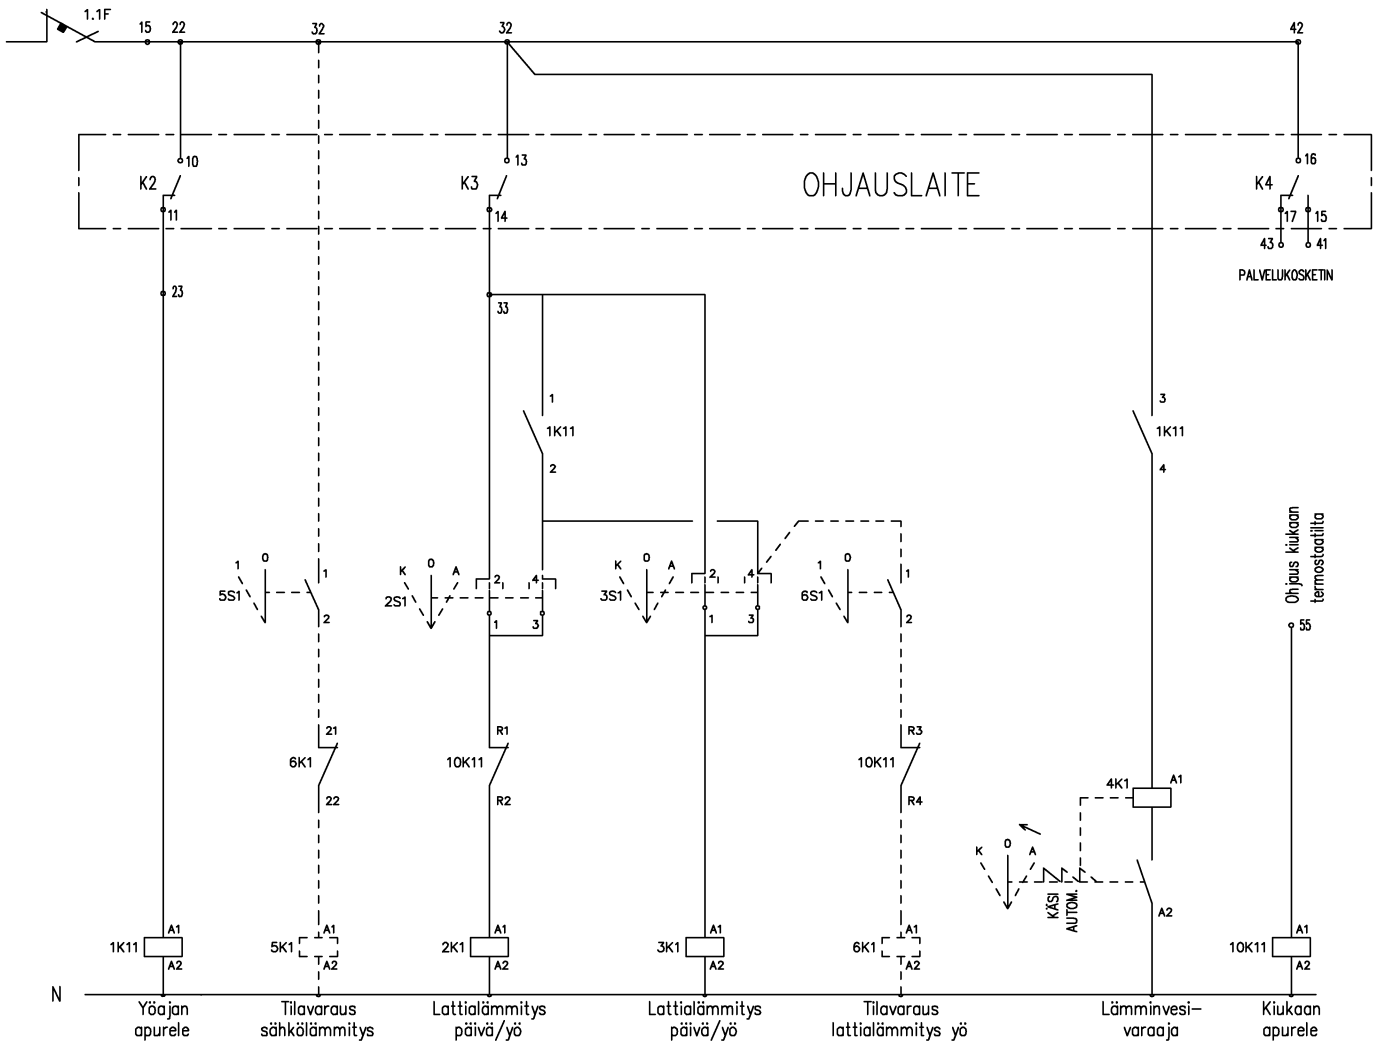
1.1F
15
22
32
32
42

10
13
16
K2
K3
OHJAUSLAITE
K4
11
14
17
15
43
41
PALVELUKOSKETIN
23
33

1
1K11
2

3
1K11
4

Ohjaus kiukaan termostaatilta
55

1 0
5S1
1
2

K 0 A
2S1
2
4
1
3

K 0 A
3S1
2
4
1
3

1 0
6S1
1
2

21
6K1
22

R1
10K11
R2

R3
10K11
R4

4K1
A1

K 0 A
KÄSI
AUTOM.
A2

1K11 A1 A2
5K1 A1 A2
2K1 A1 A2
3K1 A1 A2
6K1 A1 A2
10K11 A1 A2

N
Yöajan apurele
Tilavaraus sähkölämmitys
Lattialämmitys päivä/yö
Lattialämmitys päivä/yö
Tilavaraus lattialämmitys yö
Lämminvesi-varaaja
Kiukaan apurele